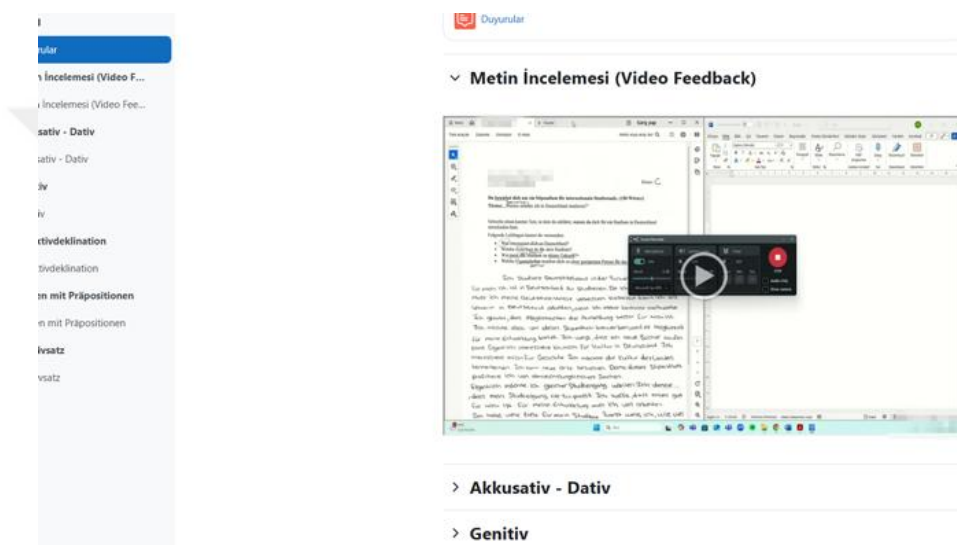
l
urular
n İncelemesi (Video F...
n İncelemesi (Video Fee...
sativ - Dativ
sativ - Dativ
tiv
iv
ktivdeklination
tivdeklination
en mit Präpositionen
n mit Präpositionen
ivsatz
vsatz

Duyurular

Metin İncelemesi (Video Feedback)

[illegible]

Akkusativ - Dativ

Genitiv